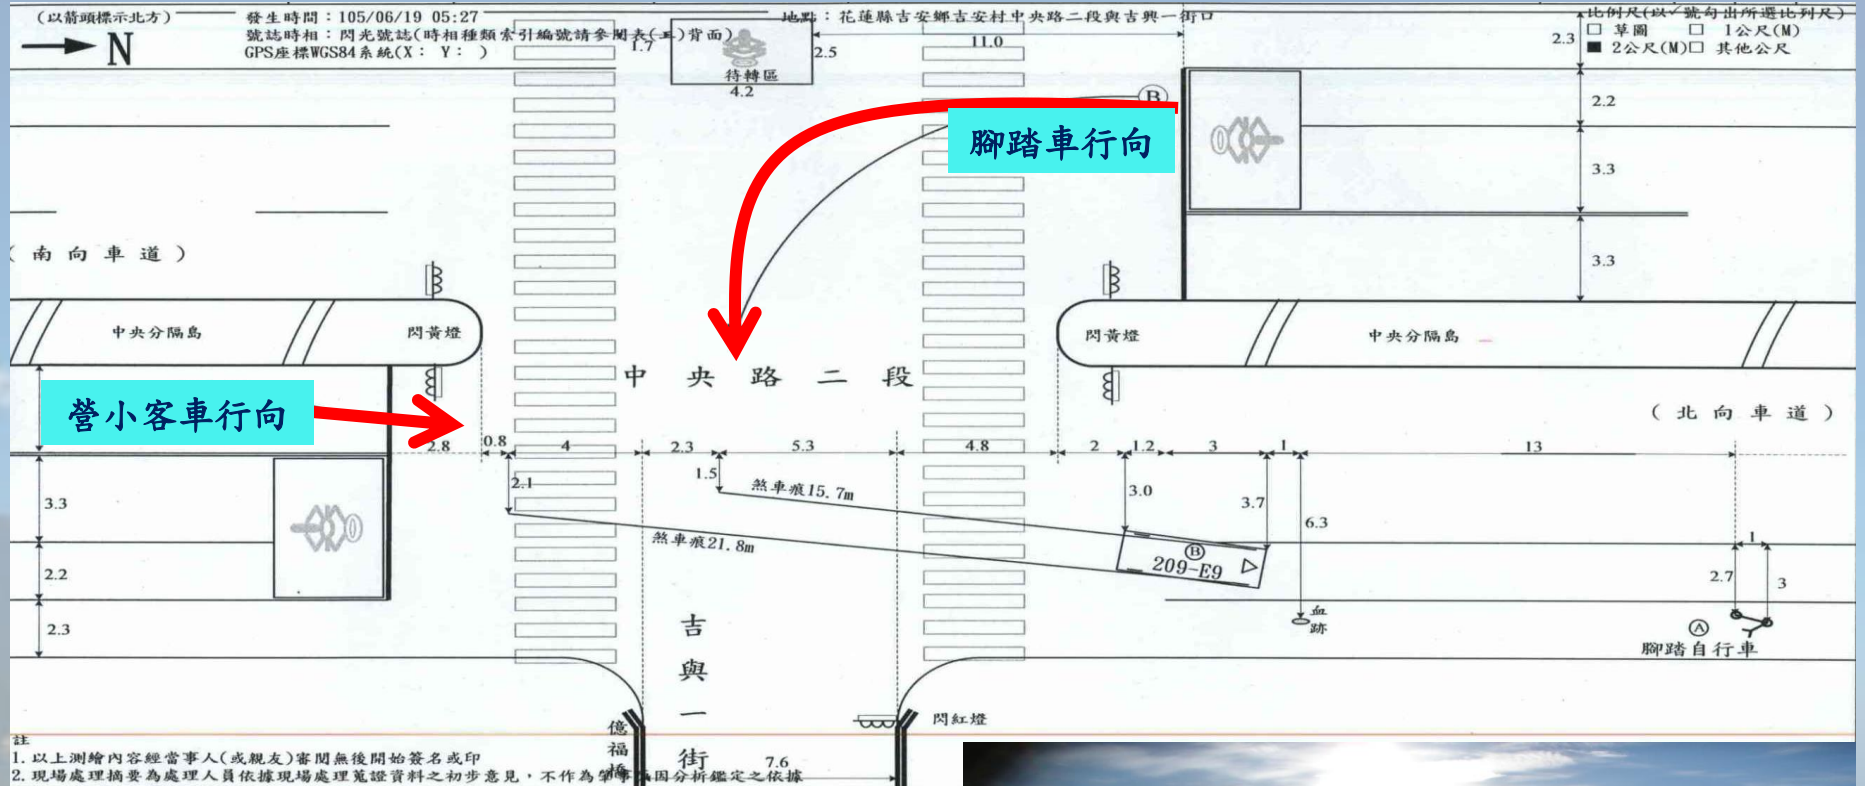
(以箭頭標示北方)
N
發生時間：105/06/19 05:27
號誌時相：閃光號誌(時相種類索引編號請參閱表(二)背面)
GPS座標WGS84系統(X： Y： )
地點：花蓮縣吉安鄉吉安村中央路二段與吉興一街口
比例尺(以✓號勾出所選比例尺)
☐ 草圖 ☐ 1公尺(M)
■ 2公尺(M)☐ 其他公尺
2.3
1.7
待轉區
4.2
2.5
11.0
Ⓑ
腳踏車行向
2.2
3.3
3.3
(南向車道)
中央分隔島
閃黃燈
閃黃燈
中央分隔島
中 央 路 二 段
營小客車行向
(北向車道)
2.8
0.8
4
2.3
5.3
4.8
2
1.2
3
1
13
3.3
2.1
1.5
煞車痕15.7m
3.0
3.7
6.3
煞車痕21.8m
Ⓑ
209-E9
2.2
2.7
1
3
2.3
血跡
Ⓐ
腳踏自行車
吉
與
一
街
億福橋
閃紅燈
7.6
註
1. 以上測繪內容經當事人(或親友)審閱無誤開始簽名或印
2. 現場處理摘要為處理人員依據現場處理蒐證資料之初步意見，不作為肇事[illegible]因分析鑑定之依據